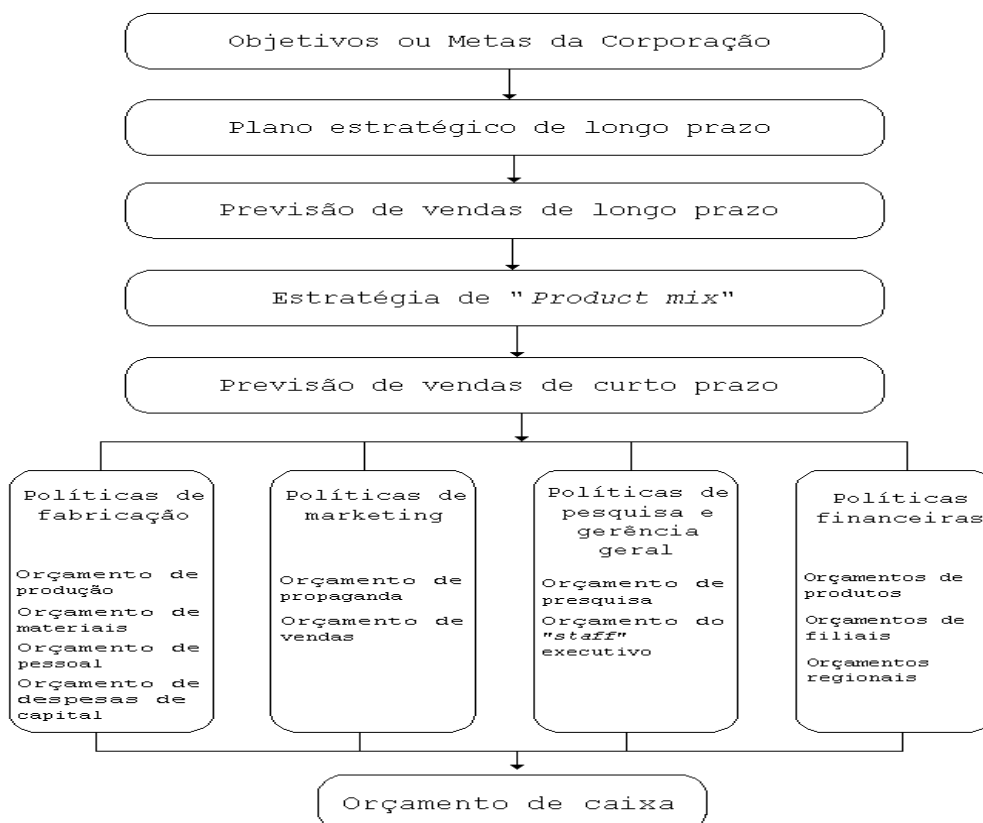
Objetivos ou Metas da Corporação

Plano estratégico de longo prazo

Previsão de vendas de longo prazo

Estratégia de "*Product mix*"

Previsão de vendas de curto prazo

Políticas de fabricação

Orçamento de produção

Orçamento de materiais

Orçamento de pessoal

Orçamento de despesas de capital

Políticas de marketing

Orçamento de propaganda

Orçamento de vendas

Políticas de pesquisa e gerência geral

Orçamento de presquisa

Orçamento do *"staff"* executivo

Políticas financeiras

Orçamentos de produtos

Orçamentos de filiais

Orçamentos regionais

Orçamento de caixa